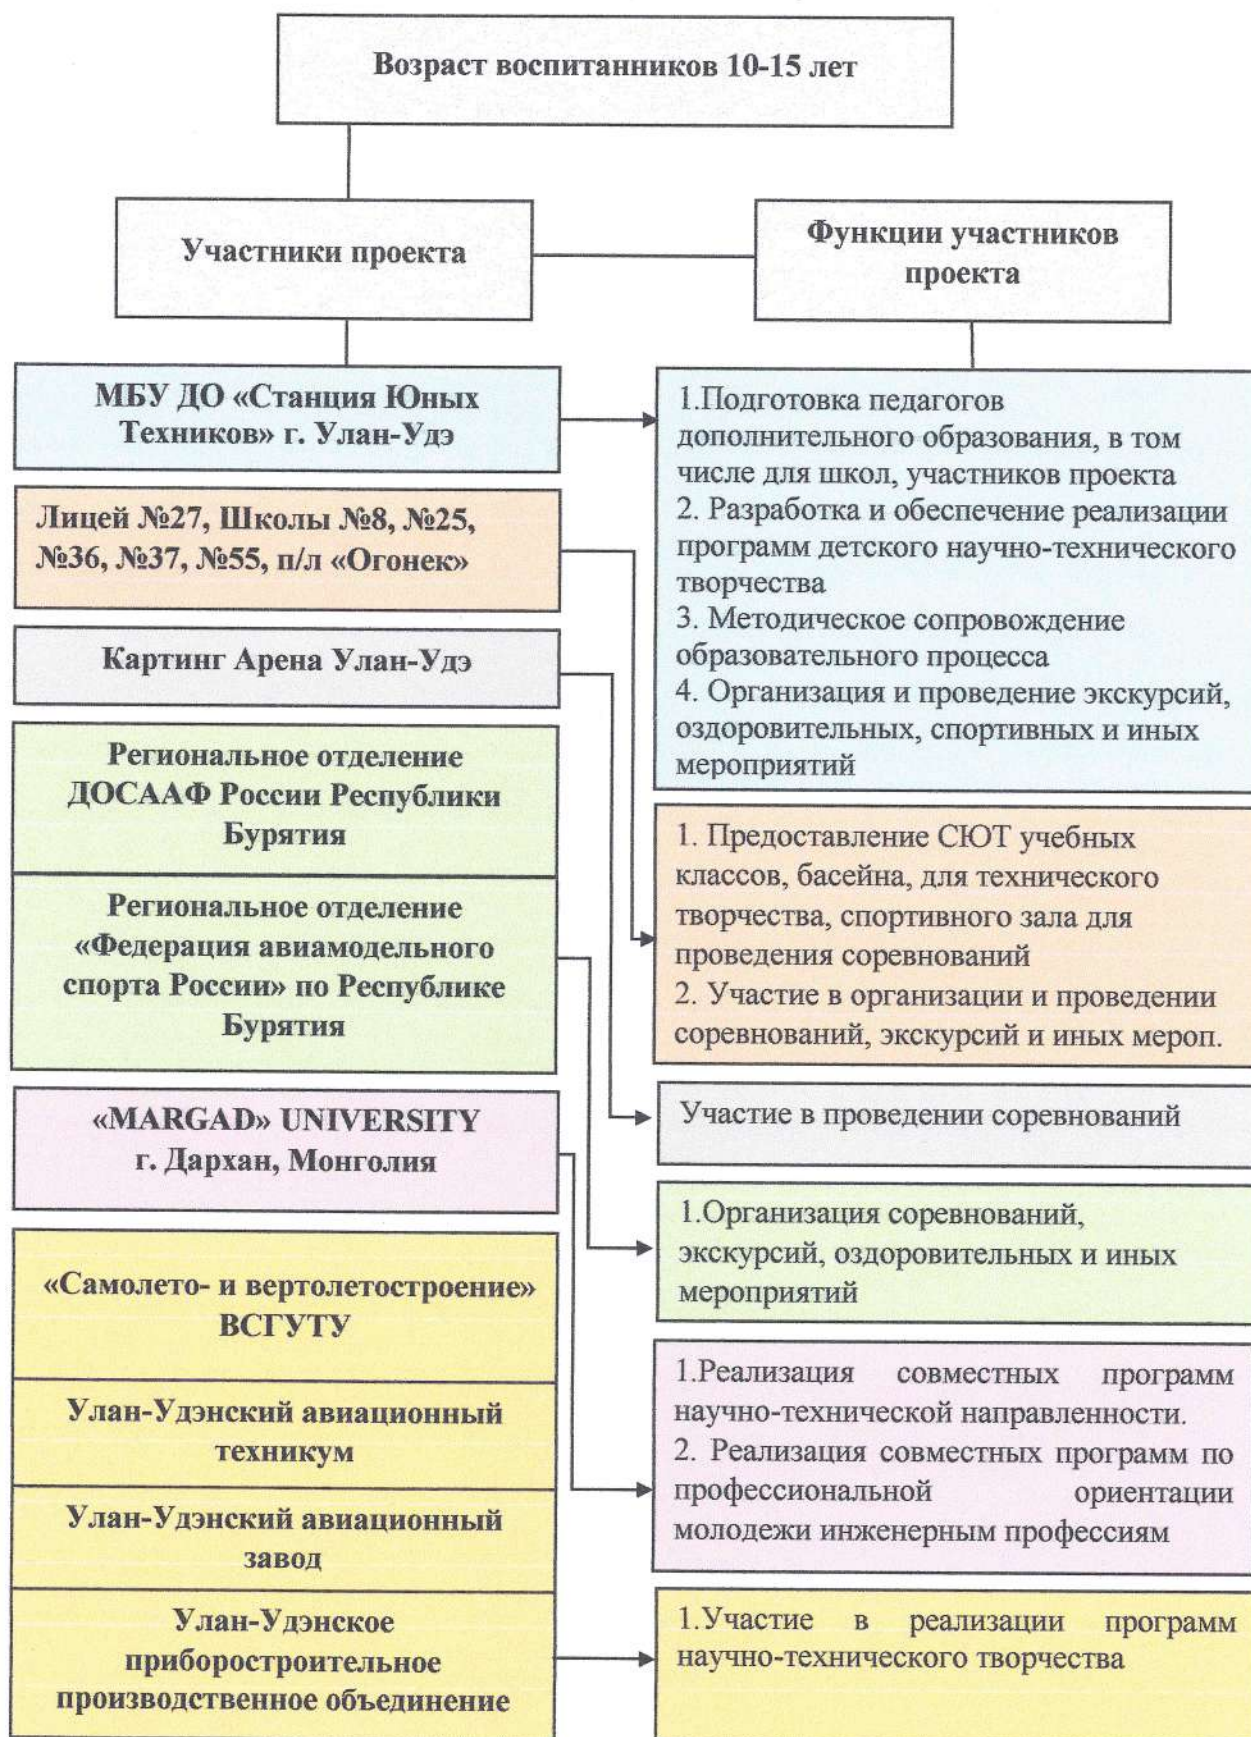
Возраст воспитанников 10-15 лет

Участники проекта

Функции участников проекта

МБУ ДО «Станция Юных Техников» г. Улан-Удэ

1.Подготовка педагогов дополнительного образования, в том числе для школ, участников проекта
2. Разработка и обеспечение реализации программ детского научно-технического творчества
3. Методическое сопровождение образовательного процесса
4. Организация и проведение экскурсий, оздоровительных, спортивных и иных мероприятий

Лицей №27, Школы №8, №25, №36, №37, №55, п/л «Огонек»

Картинг Арена Улан-Удэ

Региональное отделение ДОСААФ России Республики Бурятия

Региональное отделение «Федерация авиамодельного спорта России» по Республике Бурятия

1. Предоставление СЮТ учебных классов, басейна, для технического творчества, спортивного зала для проведения соревнований
2. Участие в организации и проведении соревнований, экскурсий и иных мероп.

«MARGAD» UNIVERSITY г. Дархан, Монголия

Участие в проведении соревнований

1.Организация соревнований, экскурсий, оздоровительных и иных мероприятий

«Самолето- и вертолетостроение» ВСГУТУ

Улан-Удэнский авиационный техникум

Улан-Удэнский авиационный завод

1.Реализация совместных программ научно-технической направленности.
2. Реализация совместных программ по профессиональной ориентации молодежи инженерным профессиям

Улан-Удэнское приборостроительное производственное объединение

1.Участие в реализации программ научно-технического творчества